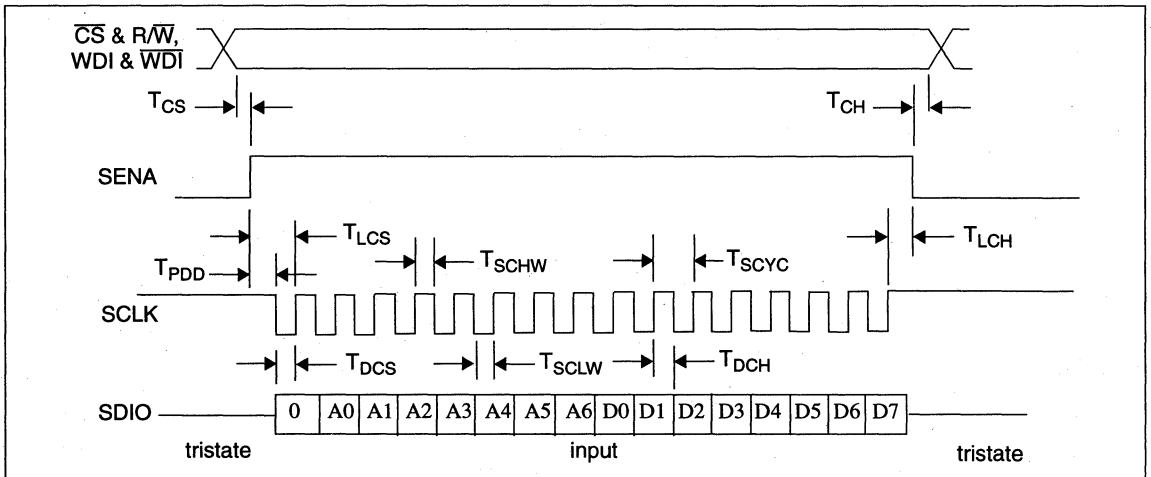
$\overline{CS}$ & R/$\overline{W}$,
WDI & $\overline{WDI}$

$T_{CS}$

$T_{CH}$

SENA

$T_{LCS}$

$T_{LCH}$

$T_{PDD}$

$T_{SCHW}$

$T_{SCYC}$

SCLK

$T_{DCS}$

$T_{SCLW}$

$T_{DCH}$

| SDIO | 0 | A0 | A1 | A2 | A3 | A4 | A5 | A6 | D0 | D1 | D2 | D3 | D4 | D5 | D6 | D7 |
|---|---|---|---|---|---|---|---|---|---|---|---|---|---|---|---|---|

tristate

input

tristate